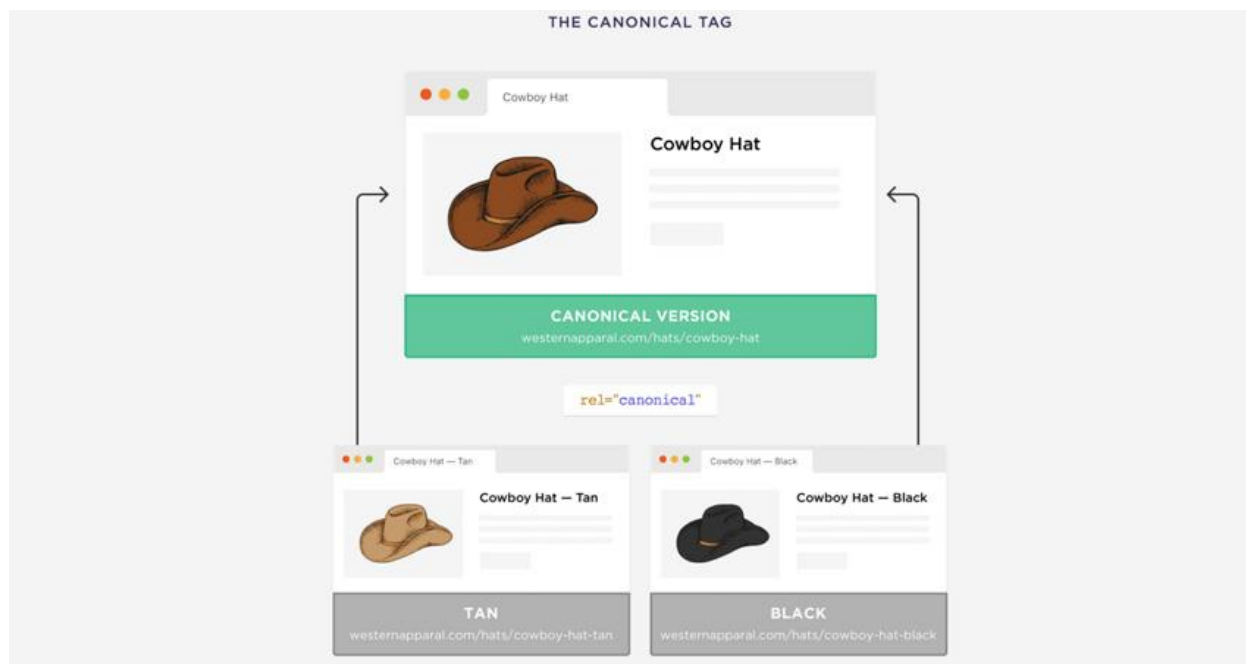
THE CANONICAL TAG

Cowboy Hat

Cowboy Hat

CANONICAL VERSION
westernapparal.com/hats/cowboy-hat

rel="canonical"

Cowboy Hat — Tan

Cowboy Hat — Tan

TAN
westernapparal.com/hats/cowboy-hat-tan

Cowboy Hat — Black

Cowboy Hat — Black

BLACK
westernapparal.com/hats/cowboy-hat-black